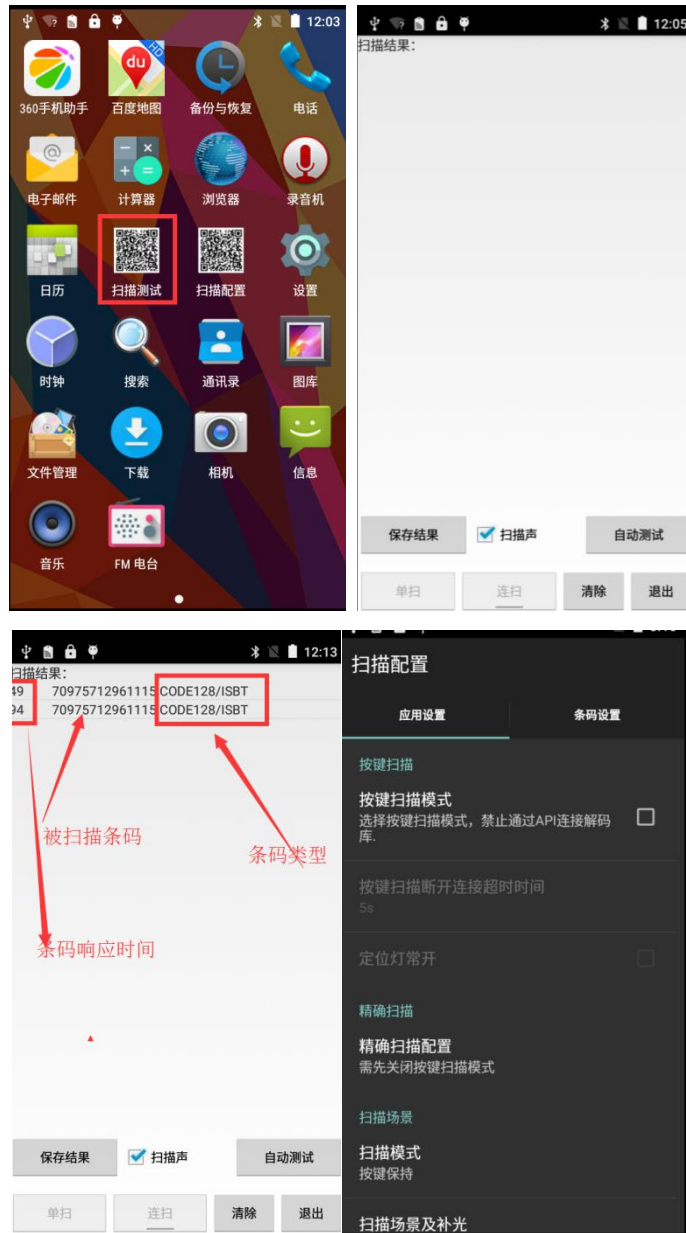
12:03

360手机助手
百度地图
备份与恢复
电话
电子邮件
计算器
浏览器
录音机
日历
扫描测试
扫描配置
设置
时钟
搜索
通讯录
图库
文件管理
下载
相机
信息
音乐
FM 电台

12:05

扫描结果:

保存结果
扫描声
自动测试
单扫
连扫
清除
退出

12:13

扫描结果:

| 49 | 70975712961115 | CODE128/ISBT |
|---|---|---|
| 94 | 70975712961115 | CODE128/ISBT |

被扫描条码
条码类型
条码响应时间

保存结果
扫描声
自动测试
单扫
连扫
清除
退出

扫描配置

应用设置
条码设置

按键扫描
按键扫描模式
选择按键扫描模式，禁止通过API连接解码库.
按键扫描断开连接超时时间
5s
定位灯常开
精确扫描
精确扫描配置
需先关闭按键扫描模式
扫描场景
扫描模式
按键保持
扫描场景及补光